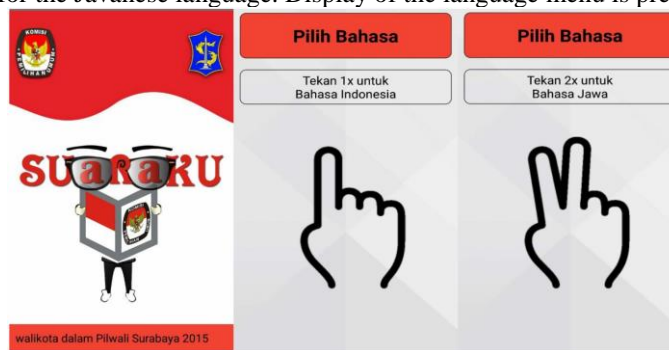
for the Javanese language. Display of the language menu is pr

KOMISI PEMILIHAN UMUM

SUARAKU

walikota dalam Pilwali Surabaya 2015

Pilih Bahasa

Tekan 1x untuk Bahasa Indonesia

Pilih Bahasa

Tekan 2x untuk Bahasa Jawa